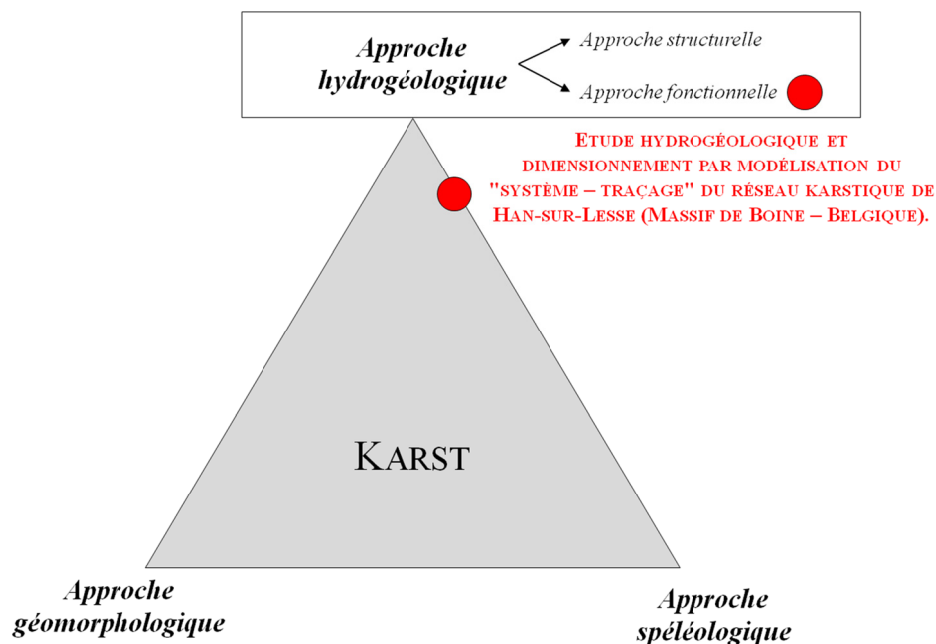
Approche hydrogéologique

Approche structurelle

Approche fonctionnelle

ETUDE HYDROGÉOLOGIQUE ET DIMENSIONNEMENT PAR MODÉLISATION DU "SYSTÈME – TRAÇAGE" DU RÉSEAU KARSTIQUE DE HAN-SUR-LESSE (MASSIF DE BOINE – BELGIQUE).

KARST

Approche géomorphologique

Approche spéléologique